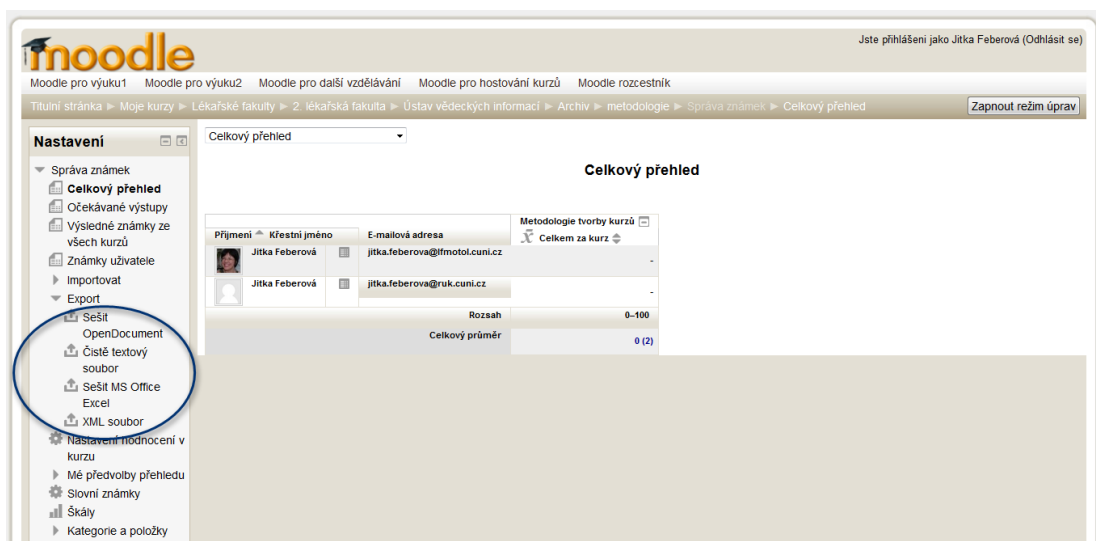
moodle

Jste přihlášeni jako Jitka Feberová (Odhlásit se)

Moodle pro výuku1 Moodle pro výuku2 Moodle pro další vzdělávání Moodle pro hostování kurzů Moodle rozcestník

Titulní stránka ► Moje kurzy ► Lékařské fakulty ► 2. lékařská fakulta ► Ústav vědeckých informací ► Archiv ► metodologie ► Správa známek ► Celkový přehled

Zapnout režim úprav

Nastavení

Správa známek
Celkový přehled
Očekávané výstupy
Výsledné známky ze všech kurzů
Známky uživatele
Importovat
Export
Sešit OpenDocument
Čistě textový soubor
Sešit MS Office Excel
XML soubor
Nastavení hodnocení v kurzu
Mé předvolby přehledu
Slovní známky
Škály
Kategorie a položky

Celkový přehled

Celkový přehled

| Příjmení ▲ Křestní jméno | | E-mailová adresa | Metodologie tvorby kurzů $\bar{x}$ Celkem za kurz |
|---|---|---|---|
| Jitka Feberová | | jitka.feberova@lfmotol.cuni.cz | - |
| Jitka Feberová | | jitka.feberova@ruk.cuni.cz | - |
| | | Rozsah | 0–100 |
| | | Celkový průměr | 0 (2) |